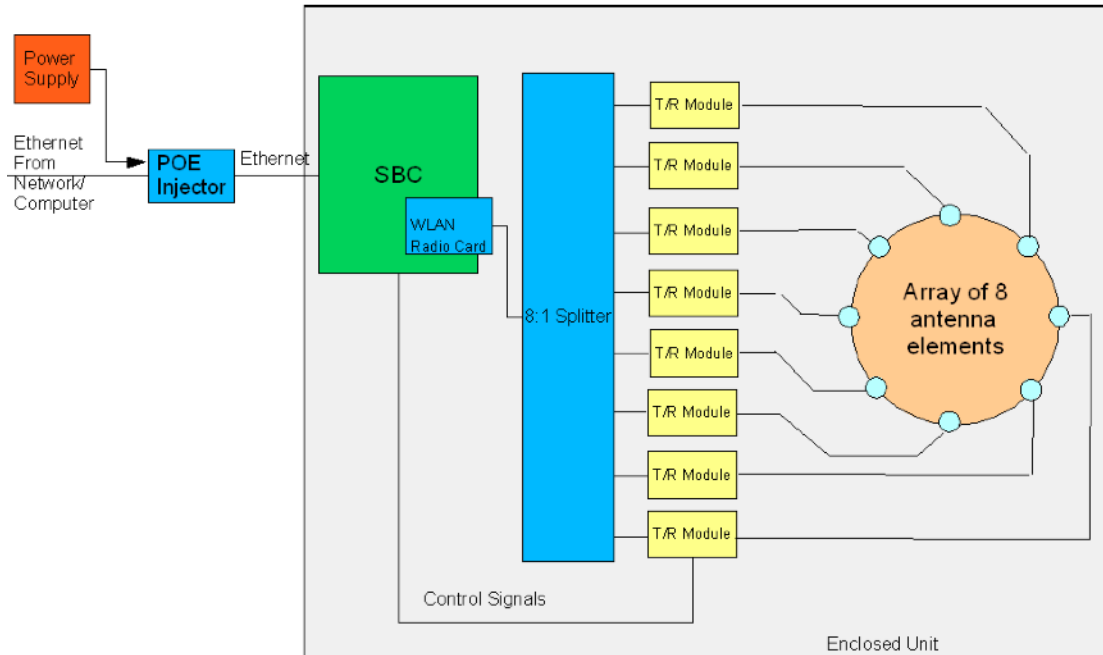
Power Supply

Ethernet From Network/ Computer

POE Injector

Ethernet

SBC

WLAN Radio Card

8:1 Splitter

T/R Module

T/R Module

T/R Module

T/R Module

T/R Module

T/R Module

T/R Module

T/R Module

Array of 8 antenna elements

Control Signals

Enclosed Unit